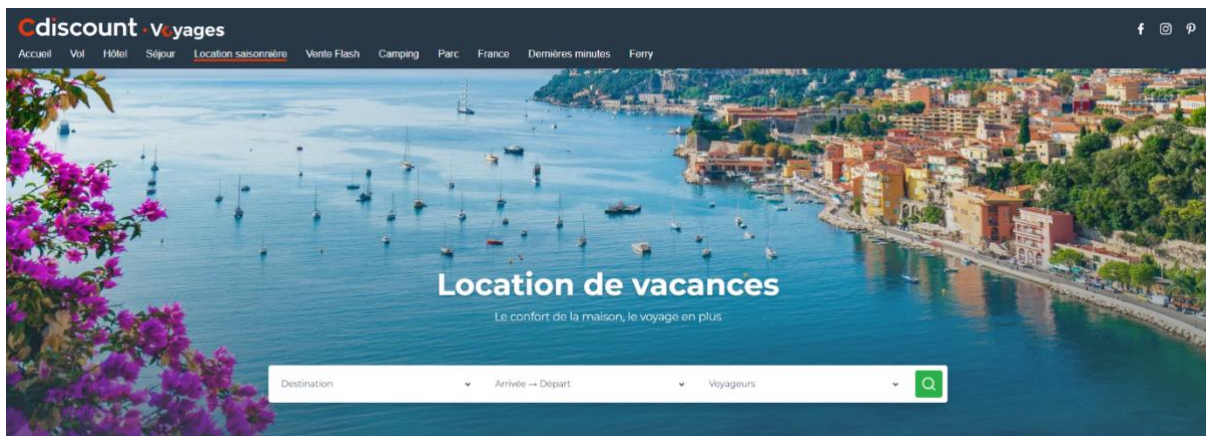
Cdiscount · Voyages

Accueil Vol Hôtel Séjour Location saisonnière Vente Flash Camping Parc France Dernières minutes Ferry

Location de vacances

Le confort de la maison, le voyage en plus

Destination

Arrivée → Départ

Voyageurs